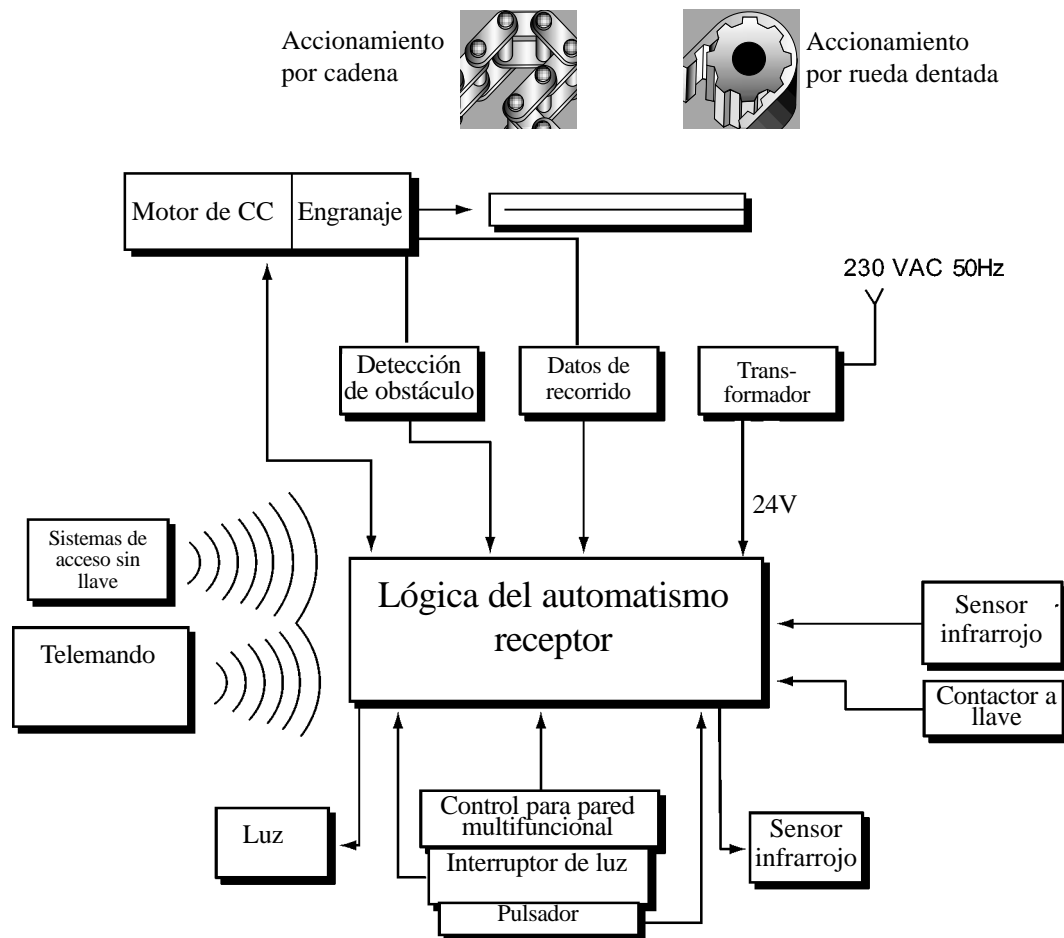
Accionamiento por cadena

Accionamiento por rueda dentada

Motor de CC

Engranaje

230 VAC 50Hz

Detección de obstáculo

Datos de recorrido

Transformador

24V

Sistemas de acceso sin llave

Telemando

Lógica del automatismo receptor

Sensor infrarrojo

Contactor a llave

Luz

Control para pared multifuncional

Interruptor de luz

Pulsador

Sensor infrarrojo